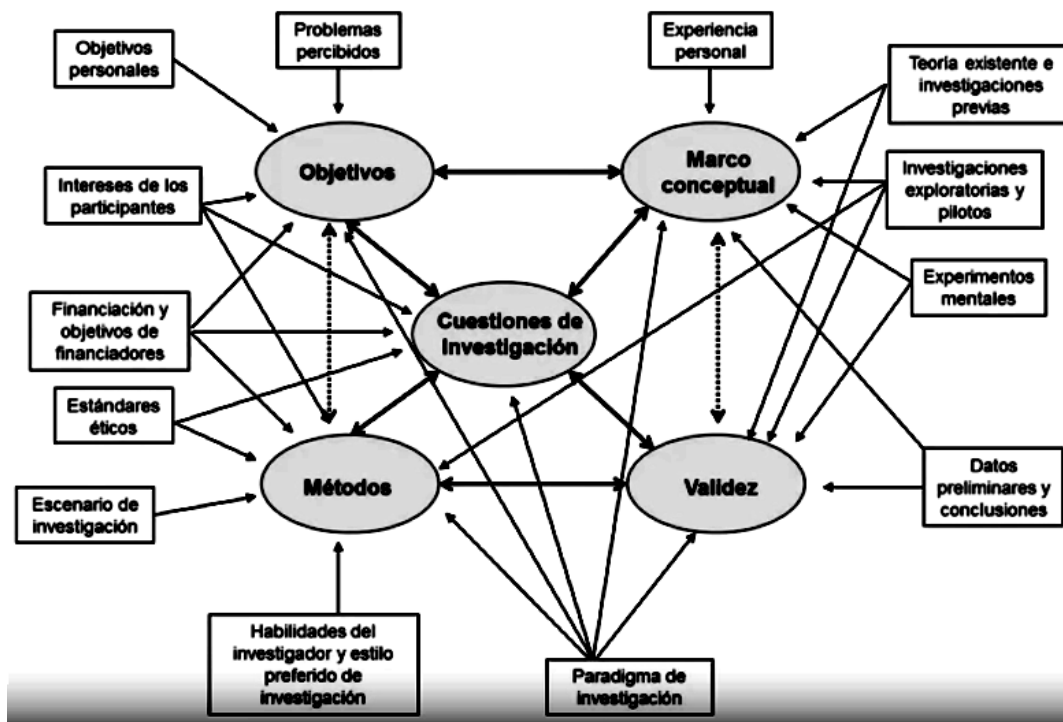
Objetivos personales

Problemas percibidos

Experiencia personal

Teoría existente e investigaciones previas

Objetivos

Marco conceptual

Intereses de los participantes

Investigaciones exploratorias y pilotos

Experimentos mentales

Financiación y objetivos de financiadores

Cuestiones de investigación

Estándares éticos

Métodos

Validez

Datos preliminares y conclusiones

Escenario de investigación

Habilidades del investigador y estilo preferido de investigación

Paradigma de investigación